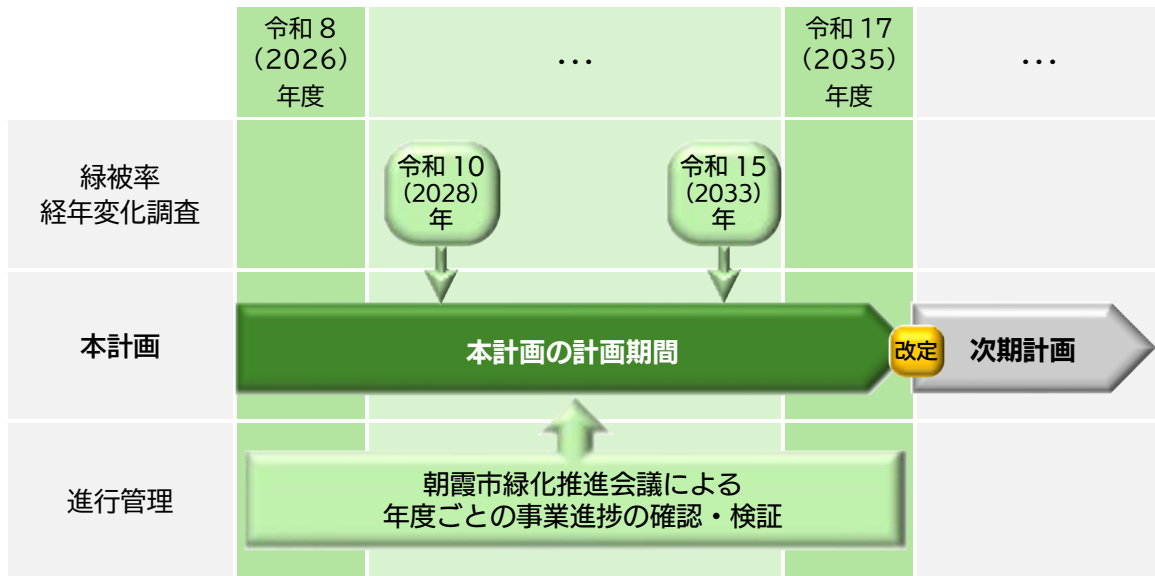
| | 令和８（2026）年度 | ・・・ | 令和17（2035）年度 | ・・・ |
|---|---|---|---|---|
| 緑被率経年変化調査 | | 令和10（2028）年　令和15（2033）年 | | |
| 本計画 | 本計画の計画期間 | | | 改定　次期計画 |
| 進行管理 | 朝霞市緑化推進会議による年度ごとの事業進捗の確認・検証 | | | |